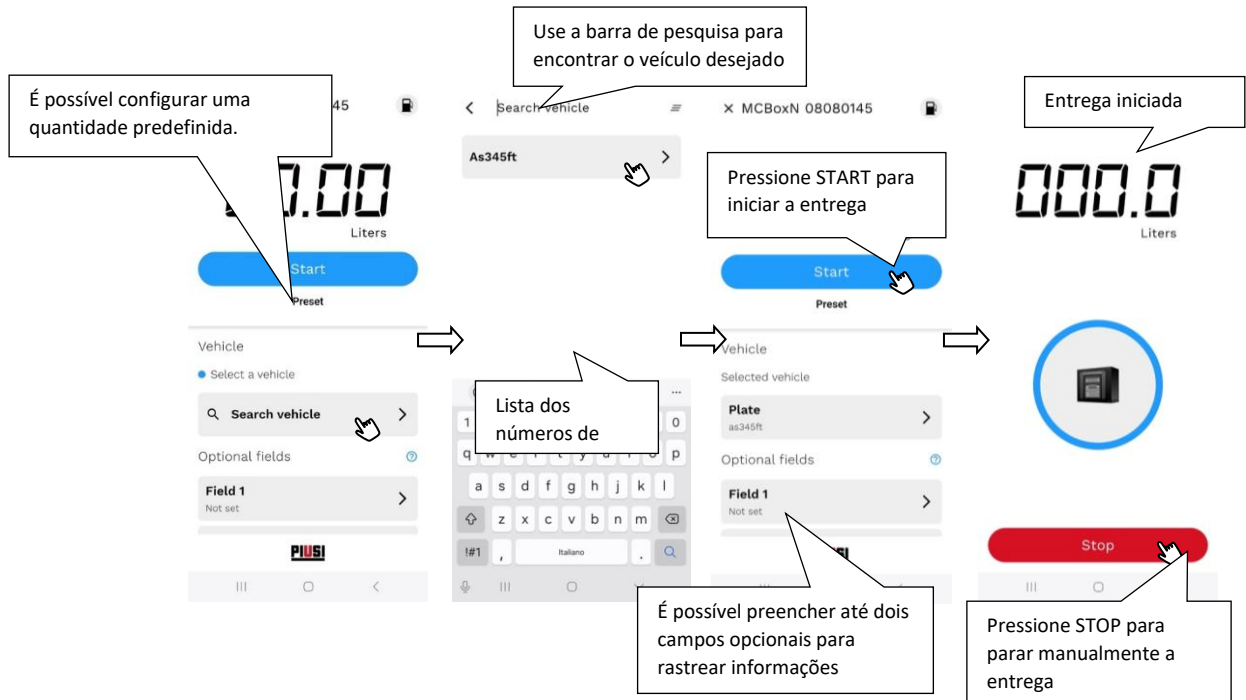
É possível configurar uma quantidade predefinida.

45

.00

Liters

Start

Preset

Vehicle

Select a vehicle

Search vehicle

Optional fields

Field 1
Not set

PIUSI

Use a barra de pesquisa para encontrar o veículo desejado

Search vehicle

As345ft

Lista dos números de

1 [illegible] 0

q w e r t y u i o p

a s d f g h j k l

z x c v b n m

!#1 , Italiano .

MCBoxN 08080145

Pressione START para iniciar a entrega

Start

Preset

Vehicle

Selected vehicle

Plate
as345ft

Optional fields

Field 1
Not set

É possível preencher até dois campos opcionais para rastrear informações

Entrega iniciada

000.0

Liters

Stop

Pressione STOP para parar manualmente a entrega